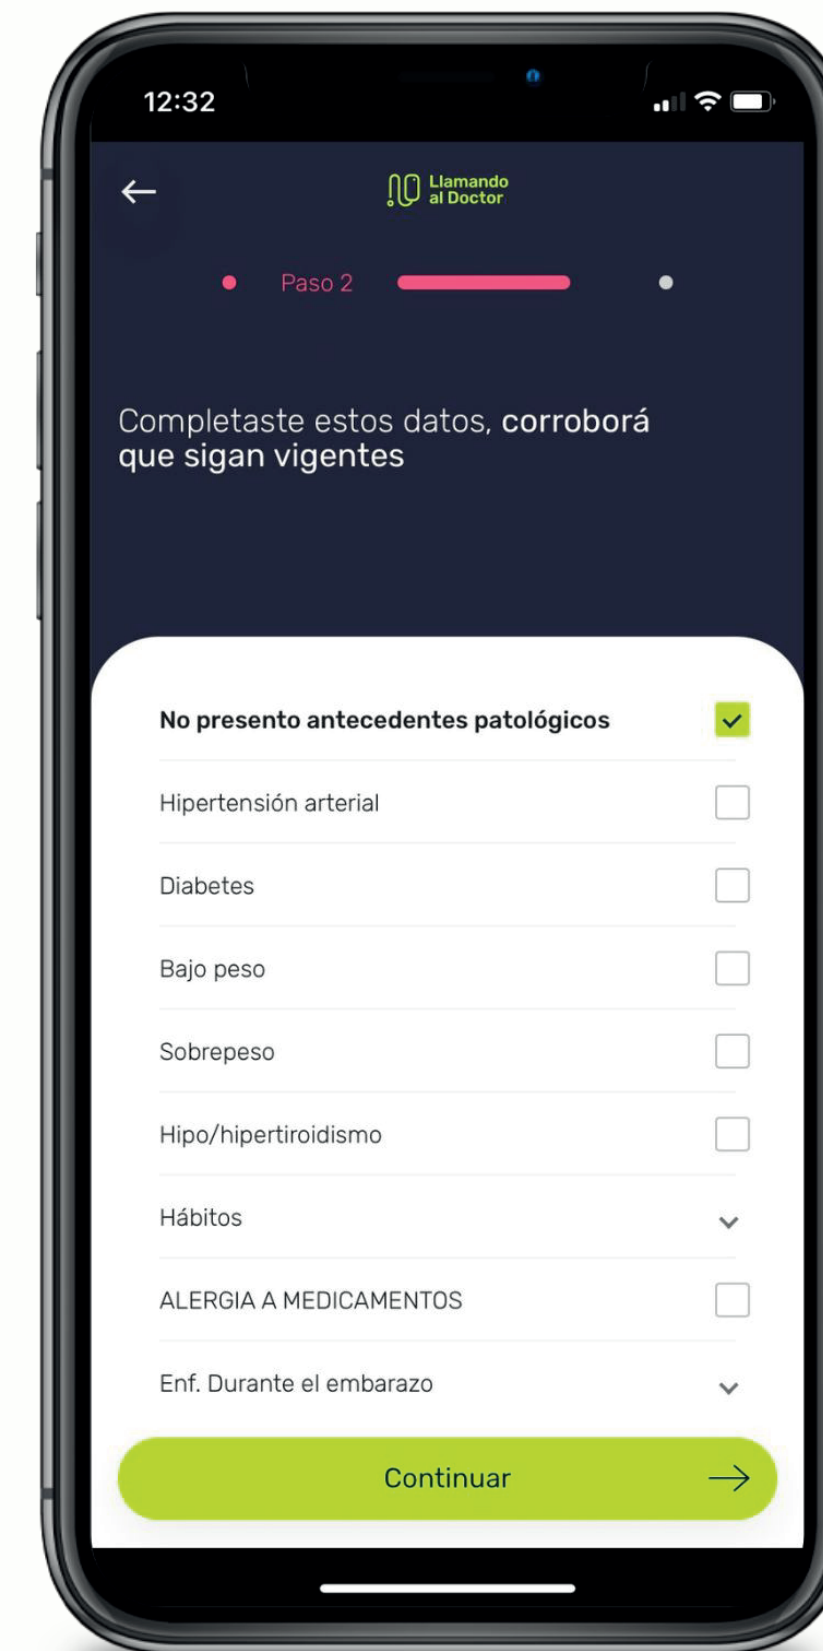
12:32

Llamando al Doctor

Paso 2

Completaste estos datos, corroborá que sigan vigentes

No presento antecedentes patológicos

Hipertensión arterial

Diabetes

Bajo peso

Sobrepeso

Hipo/hipertiroidismo

Hábitos

ALERGIA A MEDICAMENTOS

Enf. Durante el embarazo

Continuar